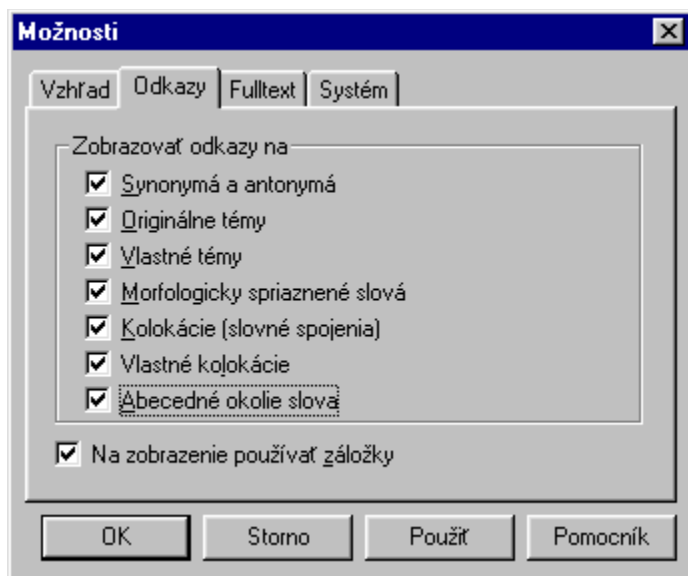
Možnosti

Vzhľad | Odkazy | Fulltext | Systém

Zobrazovať odkazy na

☑ Synonymá a antonymá
☑ Originálne témy
☑ Vlastné témy
☑ Morfologicky spriaznené slová
☑ Kolokácie (slovné spojenia)
☑ Vlastné kolokácie
☑ Abecedné okolie slova

☑ Na zobrazenie používať záložky

OK | Storno | Použiť | Pomocník